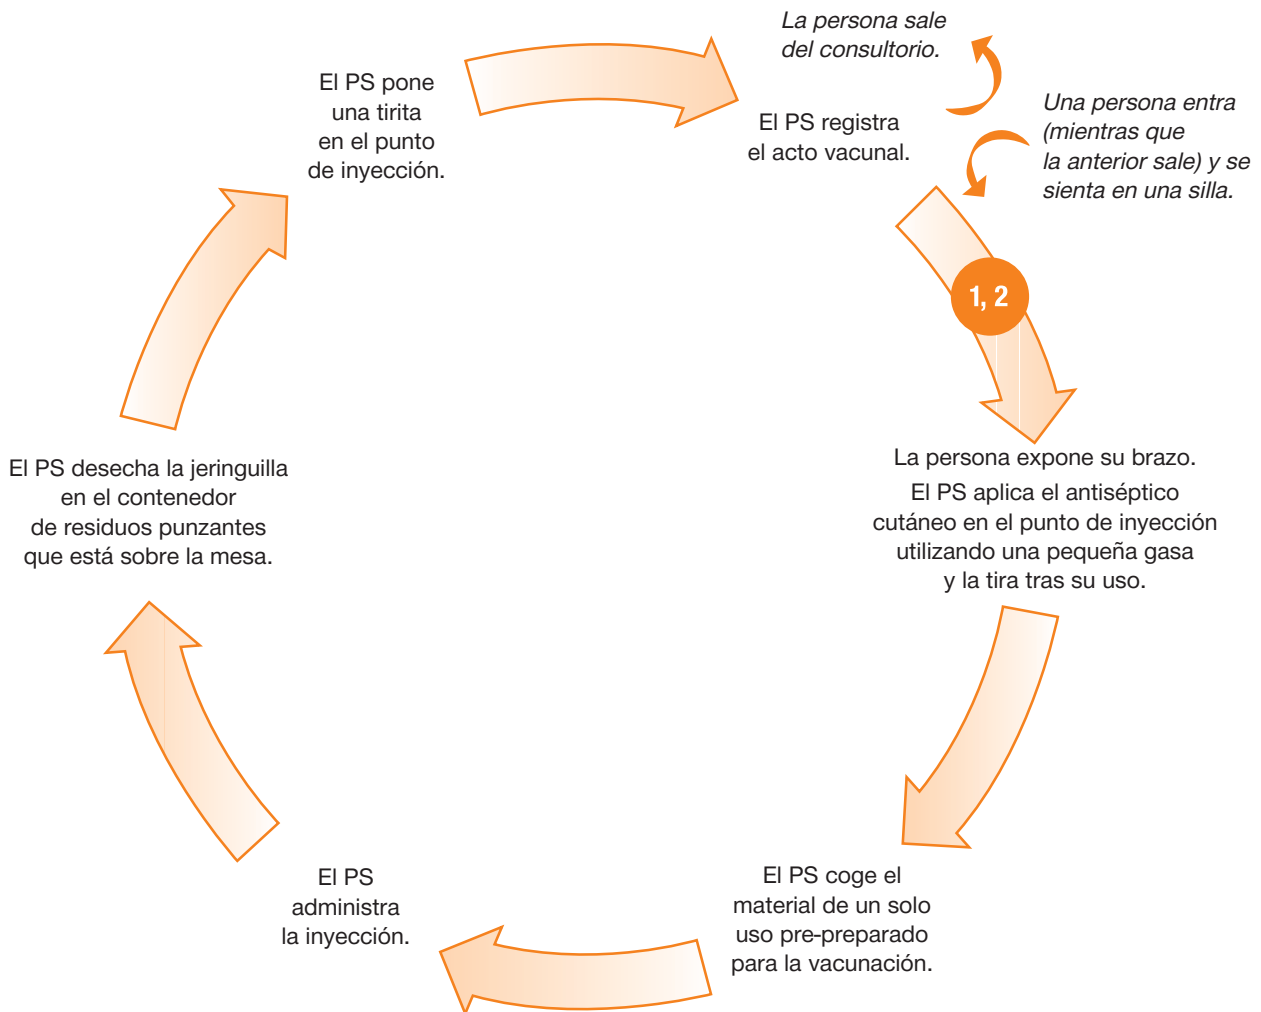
El PS pone una tirita en el punto de inyección.

La persona sale del consultorio.

El PS registra el acto vacunal.

Una persona entra (mientras que la anterior sale) y se sienta en una silla.

1, 2

La persona expone su brazo.
El PS aplica el antiséptico cutáneo en el punto de inyección utilizando una pequeña gasa y la tira tras su uso.

El PS coge el material de un solo uso pre-preparado para la vacunación.

El PS administra la inyección.

El PS desecha la jeringuilla en el contenedor de residuos punzantes que está sobre la mesa.